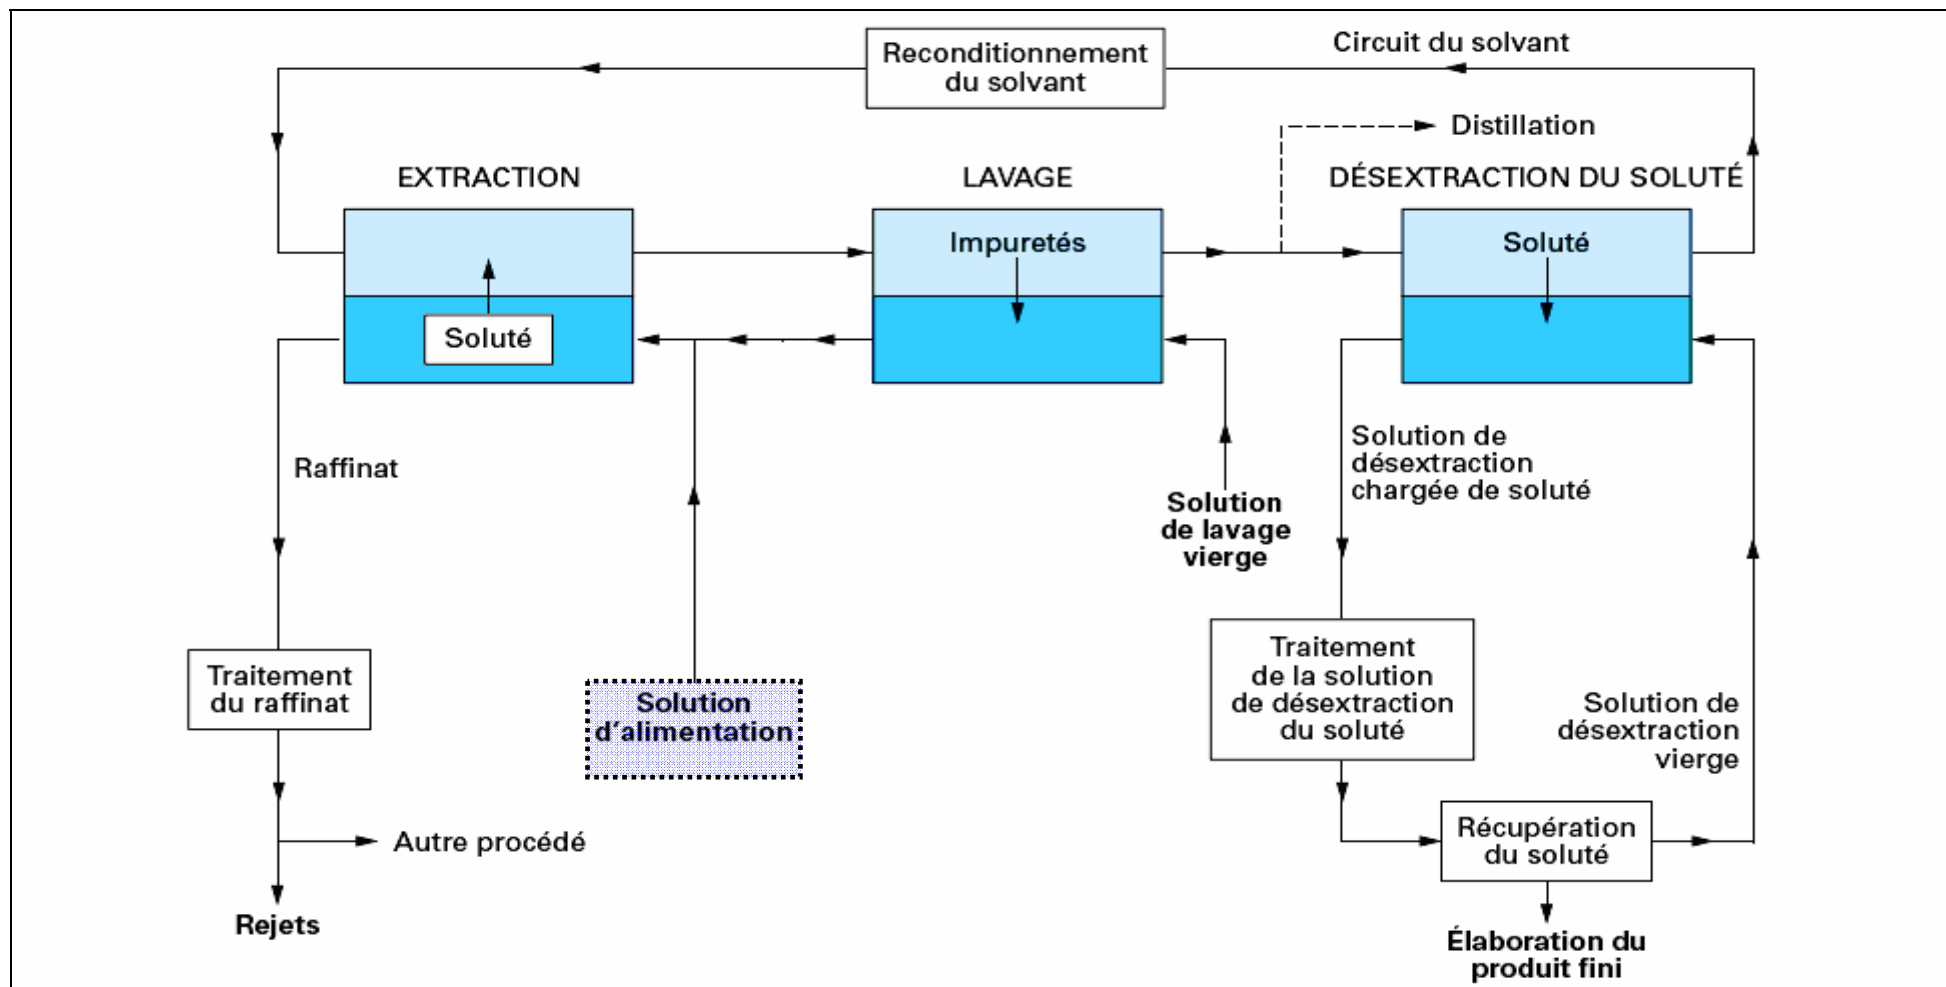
Reconditionnement du solvant

Circuit du solvant

Distillation

EXTRACTION

LAVAGE

DÉSEXTRACTION DU SOLUTÉ

Impuretés

Soluté

Soluté

Raffinat

Solution de lavage vierge

Solution de désextraction chargée de soluté

Traitement du raffinat

Solution d'alimentation

Traitement de la solution de désextraction du soluté

Solution de désextraction vierge

Récupération du soluté

Autre procédé

Rejets

Élaboration du produit fini